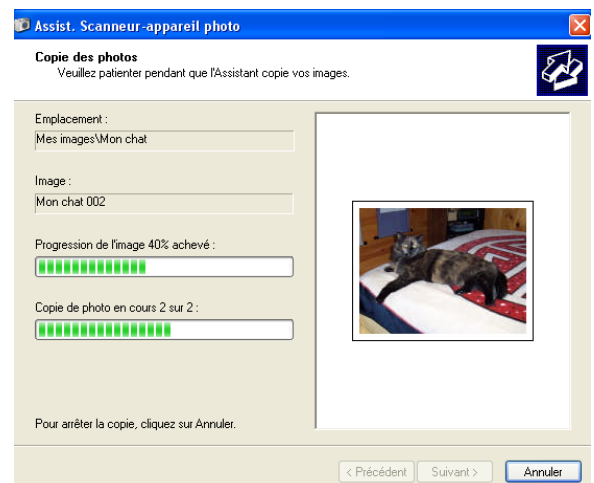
Assist. Scanneur-appareil photo

Copie des photos
Veuillez patienter pendant que l'Assistant copie vos images.

Emplacement :
Mes images\Mon chat

Image :
Mon chat 002

Progression de l'image 40% achevé :

Copie de photo en cours 2 sur 2 :

Pour arrêter la copie, cliquez sur Annuler.

< Précédent
Suivant >
Annuler